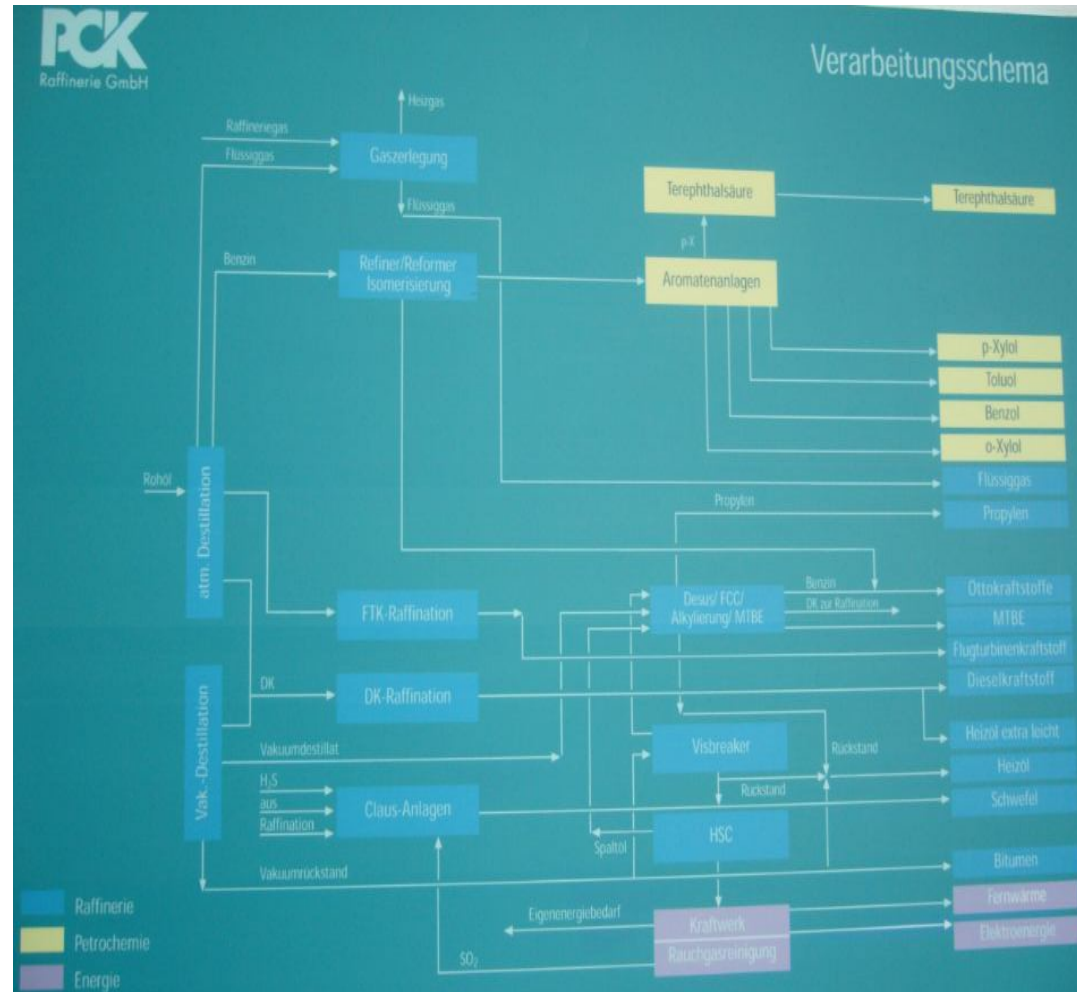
PCK
Raffinerie GmbH

Verarbeitungsschema

Heizgas
Raffineriegas
Flüssiggas
Gaszerlegung
Flüssiggas
Terephthalsäure
Terephthalsäure
p-X
Benzin
Refiner/Reformer Isomerisierung
Aromatenanlagen
p-Xylol
Toluol
Benzol
o-Xylol
Flüssiggas
Rohöl
atm. Destillation
Propylen
Propylen
Benzin
Desus/ FCC/ Alkylierung/ MTBE
DK zur Raffination
Ottokraftstoffe
FTK-Raffination
MTBE
Flugturbinenkraftstoff
DK
DK-Raffination
Dieselkraftstoff
Vak.-Destillation
Heizöl extra leicht
Vakuumdestillat
Visbreaker
Rückstand
Heizöl
$H_2S$
aus
Raffination
Claus-Anlagen
Rückstand
Schwefel
HSC
Spaltöl
Vakuumrückstand
Bitumen
Eigenenergiebedarf
Kraftwerk
Fernwärme
Rauchgasreinigung
Elektroenergie
$SO_2$
Raffinerie
Petrochemie
Energie